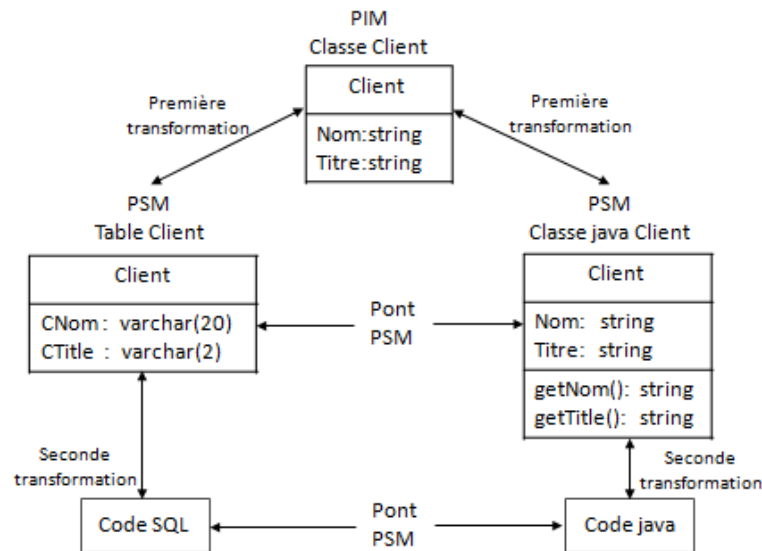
PIM
Classe Client

Client

Nom:string
Titre:string

Première transformation

Première transformation

PSM
Table Client

Client

CNom : varchar(20)
CTitle : varchar(2)

Pont PSM

PSM
Classe java Client

Client

Nom: string
Titre: string

getNom(): string
getTitle(): string

Seconde transformation

Seconde transformation

Code SQL

Pont PSM

Code java